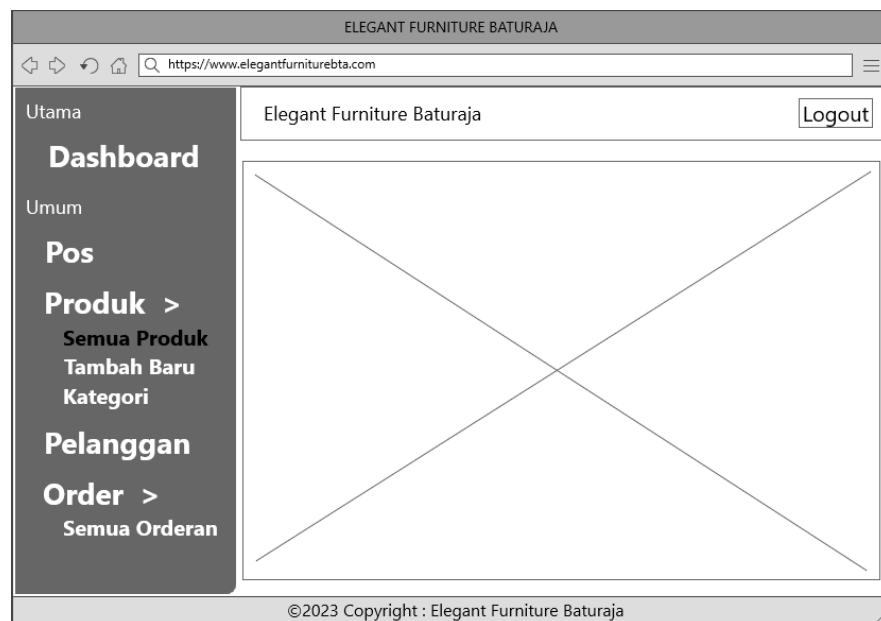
ELEGANT FURNITURE BATURAJA

https://www.elegantfurniturebta.com

Utama

Dashboard

Umum

Pos

Produk >

Semua Produk

Tambah Baru

Kategori

Pelanggan

Order >

Semua Orderan

Elegant Furniture Baturaja

Logout

©2023 Copyright : Elegant Furniture Baturaja